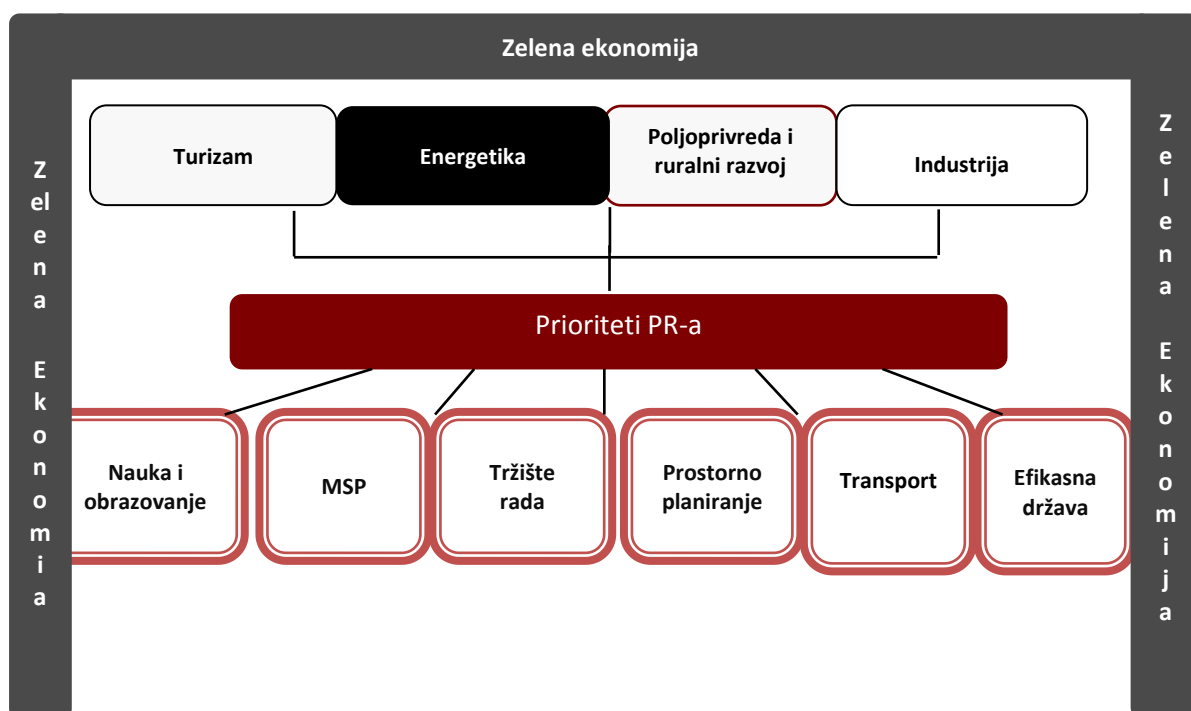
Zelena ekonomija

Zelena Ekonomija

Turizam

Energetika

Poljoprivreda i ruralni razvoj

Industrija

Zelena Ekonomija

Prioriteti PR-a

Nauka i obrazovanje

MSP

Tržište rada

Prostorno planiranje

Transport

Efikasna država